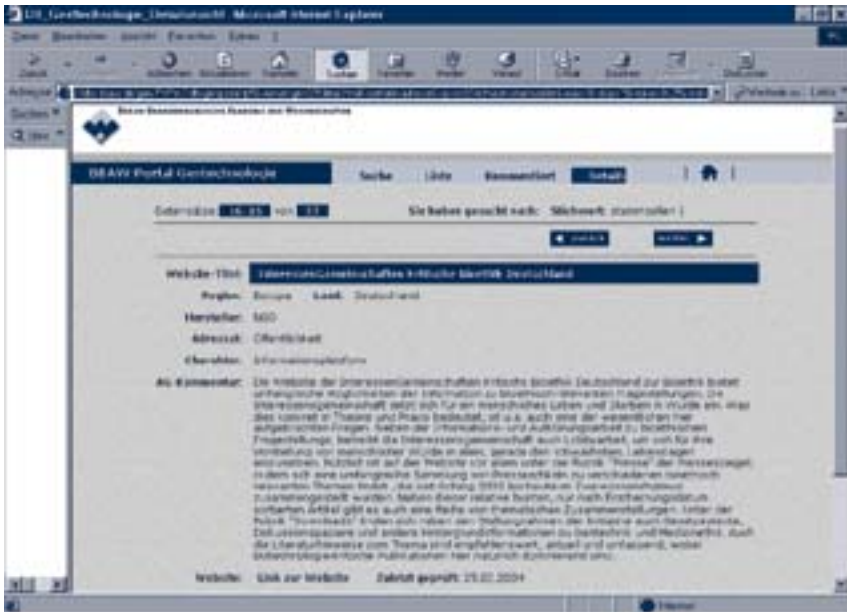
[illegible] - Microsoft Internet Explorer

BBAW Portal Gentechnologie

Suche   Liste   Kommentiert   Detail

Datensätze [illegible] von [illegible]

Sie haben gesucht nach: Stichwort: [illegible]

◄ zurück   weiter ►

Website-Titel: Interessengemeinschaften Kritische Bioethik Deutschland

Region: Europa   Land: Deutschland

Hersteller: NGO

Adressat: Öffentlichkeit

Charakter: Informationsplattform

Ak-Kommentar: Die Website der Interessengemeinschaften Kritische Bioethik Deutschland zur Bioethik bietet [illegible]

Website: Link zur Website   Zuletzt geprüft: 25.02.2004